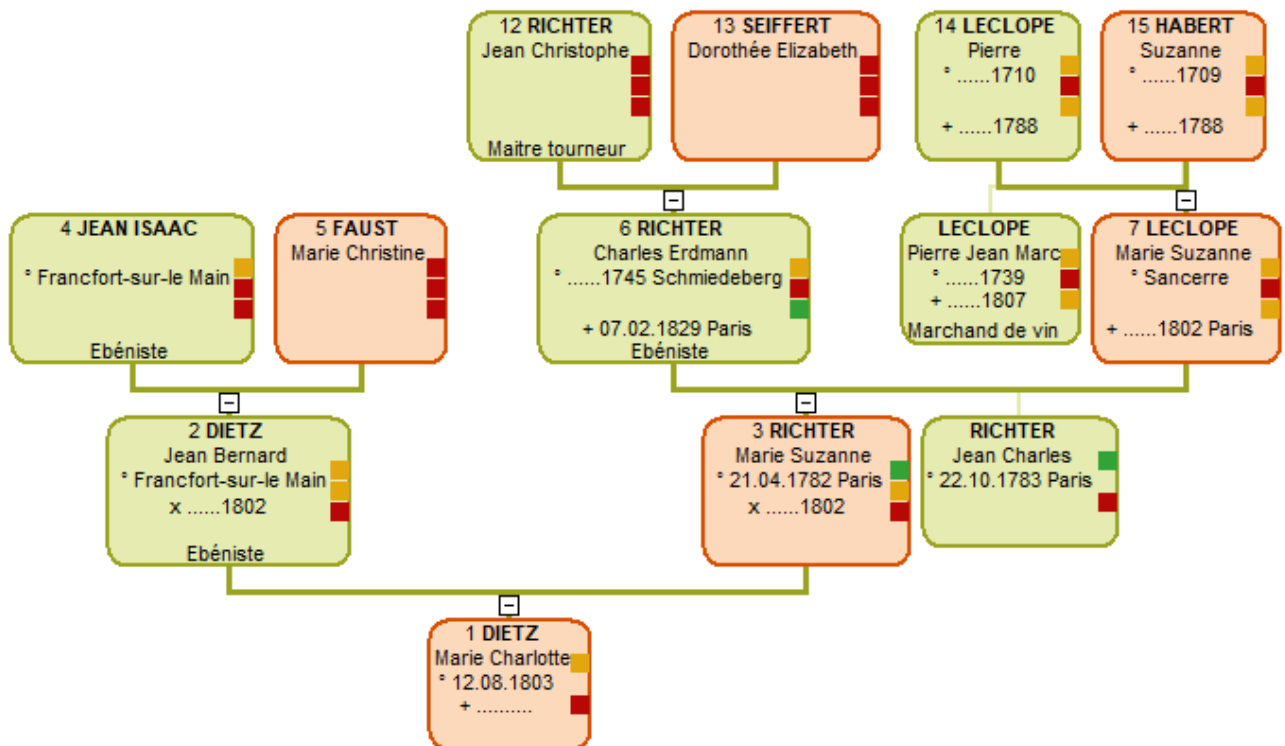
12 RICHTER
Jean Christophe
Maitre tourneur

13 SEIFFERT
Dorothée Elizabeth

14 LECLOPE
Pierre
° ......1710
+ ......1788

15 HABERT
Suzanne
° ......1709
+ ......1788

−

−

4 JEAN ISAAC
° Francfort-sur-le Main
Ebéniste

5 FAUST
Marie Christine

6 RICHTER
Charles Erdmann
° ......1745 Schmiedeberg
+ 07.02.1829 Paris
Ebéniste

LECLOPE
Pierre Jean Marc
° ......1739
+ ......1807
Marchand de vin

7 LECLOPE
Marie Suzanne
° Sancerre
+ ......1802 Paris

−

−

2 DIETZ
Jean Bernard
° Francfort-sur-le Main
x ......1802
Ebéniste

3 RICHTER
Marie Suzanne
° 21.04.1782 Paris
x ......1802

RICHTER
Jean Charles
° 22.10.1783 Paris

−

1 DIETZ
Marie Charlotte
° 12.08.1803
+ ..........